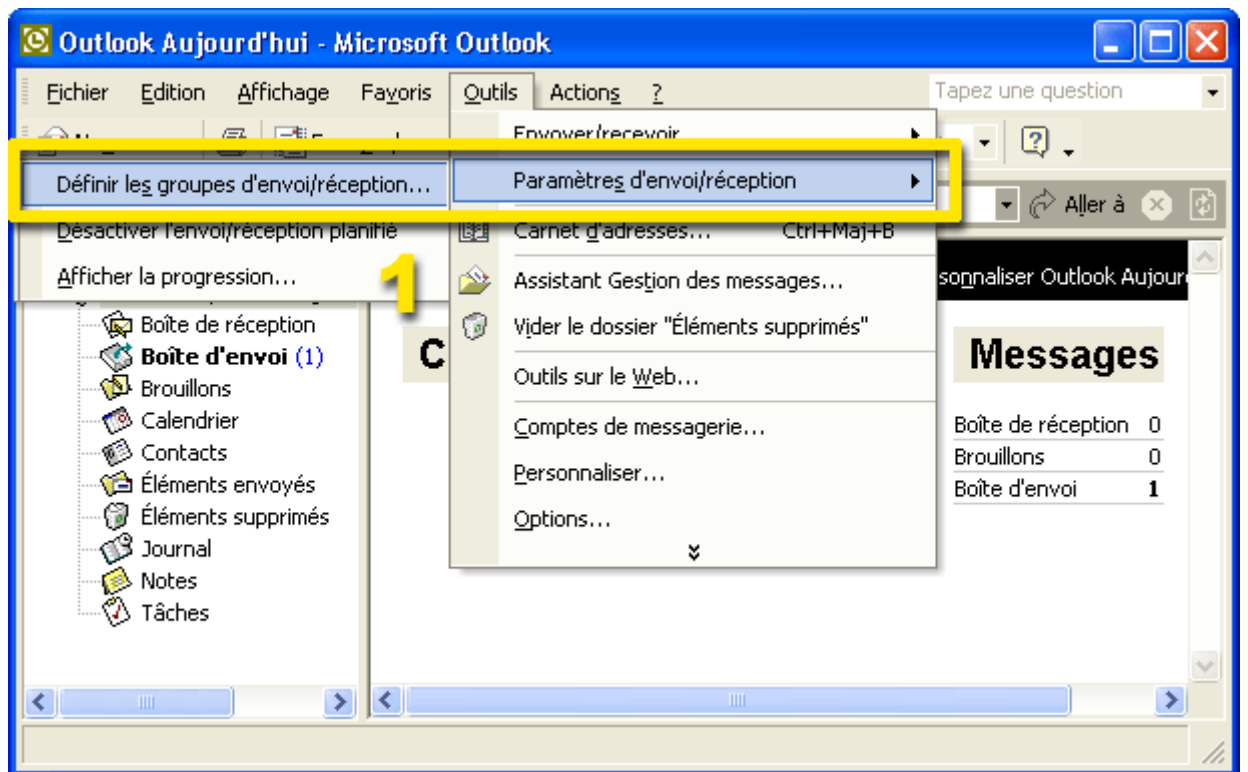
Outlook Aujourd'hui - Microsoft Outlook

Fichier Edition Affichage Favoris Outils Actions ?

Tapez une question

Envoyer/recevoir

Définir les groupes d'envoi/réception...

Paramètres d'envoi/réception

Aller à

Désactiver l'envoi/réception planifié

Carnet d'adresses... Ctrl+Maj+B

Afficher la progression...

1

Assistant Gestion des messages...

sonnaliser Outlook Aujour

Vider le dossier "Éléments supprimés"

Outils sur le Web...

Comptes de messagerie...

Personnaliser...

Options...

Boîte de réception

Boîte d'envoi (1)

Brouillons

Calendrier

Contacts

Éléments envoyés

Éléments supprimés

Journal

Notes

Tâches

C

Messages

| | |
|---|---|
| Boîte de réception | 0 |
| Brouillons | 0 |
| Boîte d'envoi | 1 |